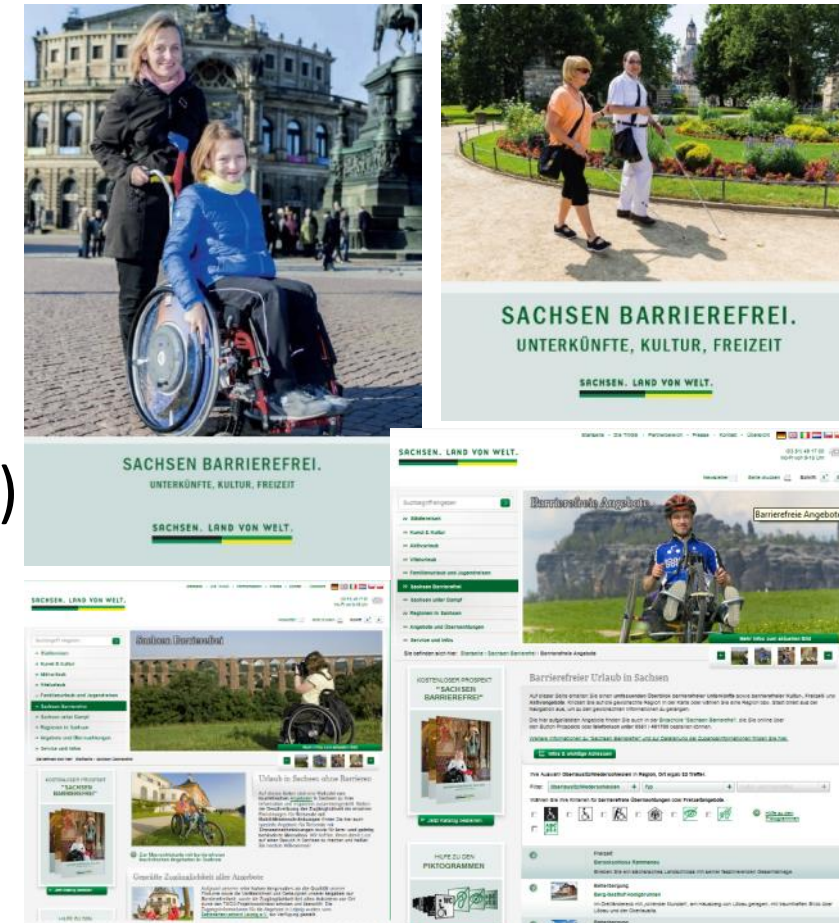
SACHSEN BARRIEREFREI.
UNTERKÜNFTE, KULTUR, FREIZEIT

SACHSEN. LAND VON WELT.

SACHSEN BARRIEREFREI.
UNTERKÜNFTE, KULTUR, FREIZEIT

SACHSEN. LAND VON WELT.

SACHSEN. LAND VON WELT.

Startseite · Die Trible · Partnersuche · Presse · Kontakt · Übersicht

Barrierefreie Angebote

Barrierefreie Angebote

Städtereisen
Kunst & Kultur
Aktivurlaub
Vitalurlaub
Familienurlaub und Jugendreisen
Sachsen barrierefrei
Sachsen unter Dampf
Regionen in Sachsen
Angebote und Übernachtungen
Service und Infos

Barrierefreier Urlaub in Sachsen

KOSTENLOSER PROSPEKT "SACHSEN BARRIEREFREI"

HILFE ZU DEN PIKTOGRAMMEN

SACHSEN. LAND VON WELT.

Sachsen Barrierefrei

Städtereisen
Kunst & Kultur
Aktivurlaub
Vitalurlaub
Familienurlaub und Jugendreisen
Sachsen barrierefrei
Sachsen unter Dampf
Regionen in Sachsen
Angebote und Übernachtungen
Service und Infos

KOSTENLOSER PROSPEKT "SACHSEN BARRIEREFREI"

Urlaub in Sachsen ohne Barrieren

Geprüfte Zugänglichkeit aller Angebote